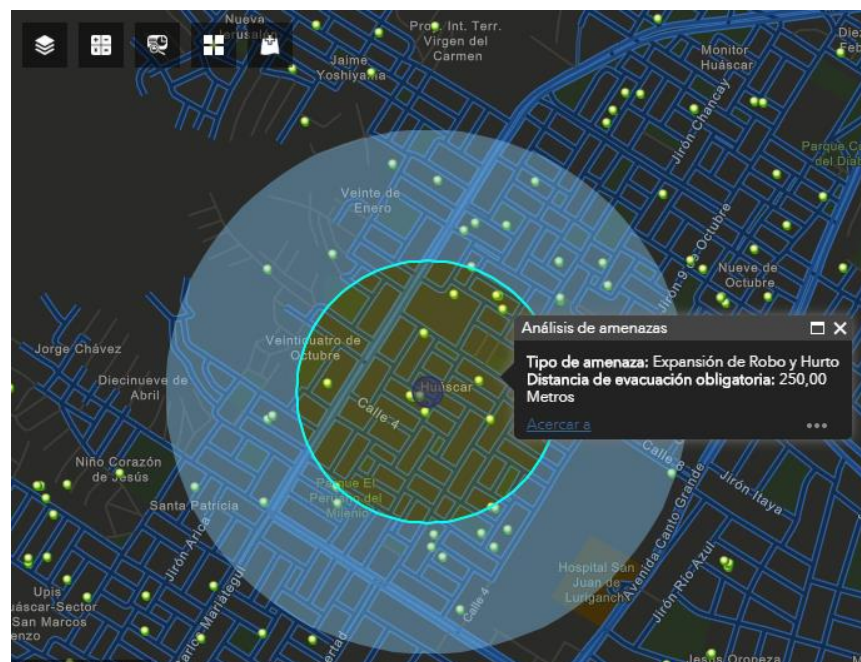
Nueva Jerusalén

Prog. Int. Terr. Virgen del Carmen

Jaime Yoshiyama

Monitor Huáscar

Diez Feb

Jirón Chancay

Parque C del Dia

Veinte de Enero

Jirón 9 de Octubre

Nueve de Octubre

Jorge Chávez

Veinticuatro de Octubre

Diecinueve de Abril

Huáscar

Calle 4

Análisis de amenazas

**Tipo de amenaza:** Expansión de Robo y Hurto
**Distancia de evacuación obligatoria:** 250,00 Metros

Acercar a

Calle 8

Jirón Itaya

Niño Corazón de Jesús

Santa Patricia

Parque El Periódico del Milenio

Avenida Canto Grande

Jirón Arica

Jirón Río Azul

Hospital San Juan de Lurigancho

Upis Huáscar-Sector San Marcos

Jirón Mariátegui

Calle 4

Jesús Oropeza